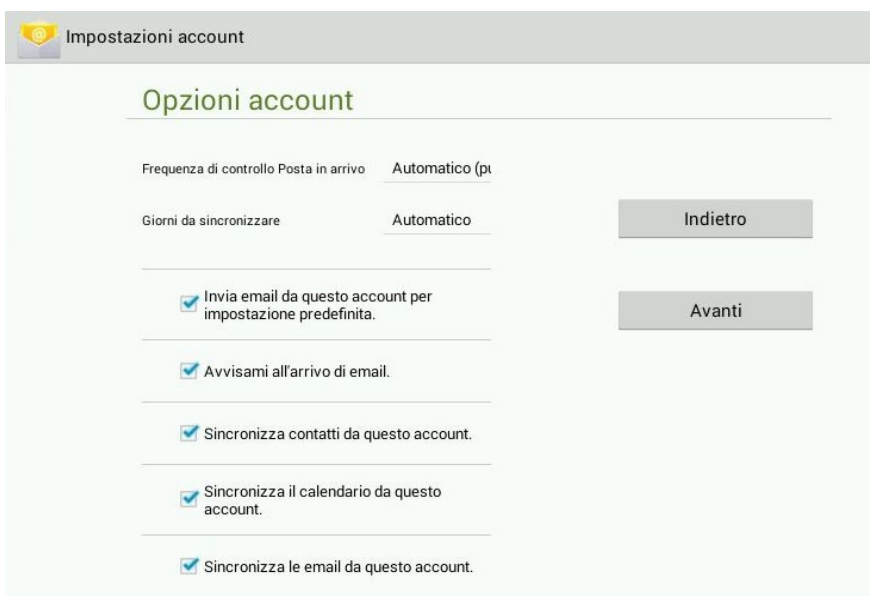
Impostazioni account

Opzioni account

Frequenza di controllo Posta in arrivo Automatico (pι

Giorni da sincronizzare Automatico

Indietro

Invia email da questo account per impostazione predefinita.

Avanti

Avvisami all'arrivo di email.

Sincronizza contatti da questo account.

Sincronizza il calendario da questo account.

Sincronizza le email da questo account.